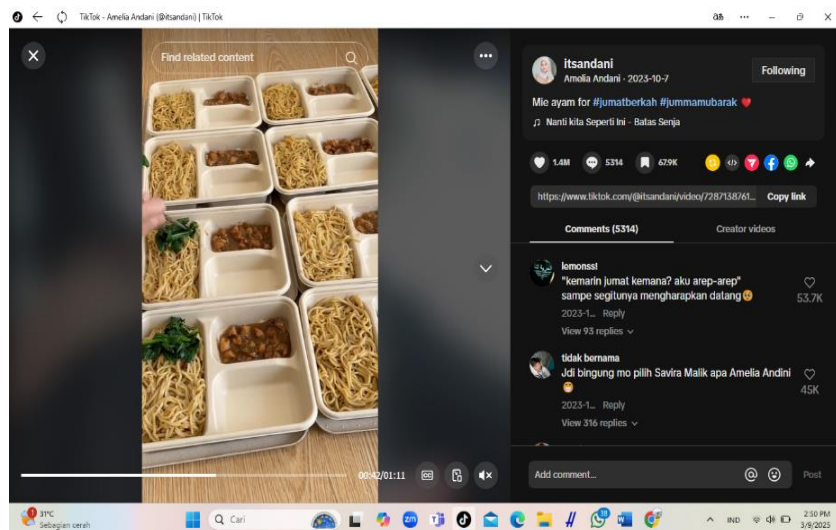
TikTok - Amelia Andani (@itsandani) | TikTok

Find related content

itsandani
Amelia Andani · 2023-10-7

Following

Mie ayam for #jumatberkah #jummamubarak ❤️

♫ Nanti kita Seperti Ini - Batas Senja

1.4M 5314 67.9K

https://www.tiktok.com/@itsandani/video/7287138761... Copy link

Comments (5314) Creator videos

lemonsss!
"kemarin jumat kemana? aku arep-arep" sampe segitunya mengharapkan datang 😂
2023-1... Reply
View 93 replies
53.7K

tidak bernama
Jdi bingung mo pilih Savira Malik apa Amelia Andini 😁
2023-1... Reply
View 316 replies
45K

00:42/01:11

Add comment...

Post

31°C
Sebagian cerah

Cari

IND

2:50 PM
3/9/2025